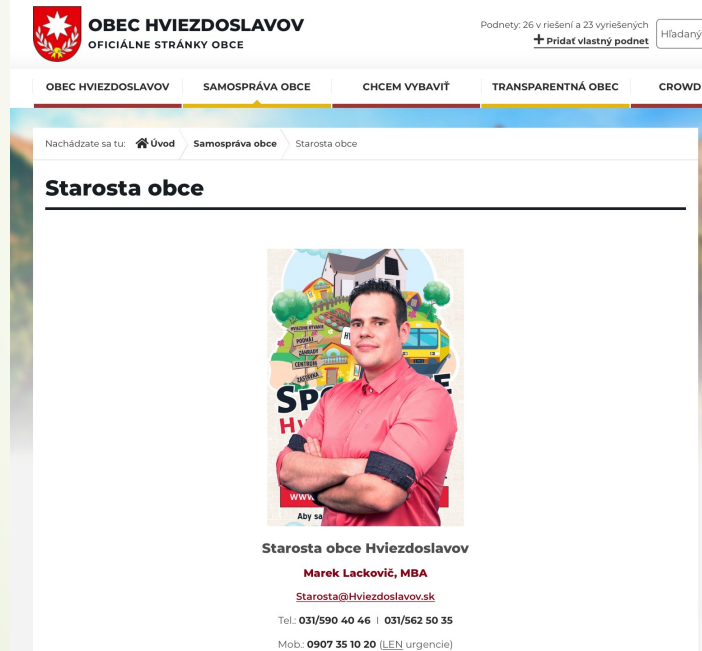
OBEC HVIEZDOSLAVOV
OFICIÁLNE STRÁNKY OBCE

Podnety: 26 v riešení a 23 vyriešených
+ Pridať vlastný podnet
Hľadaný

OBEC HVIEZDOSLAVOV
SAMOSPRÁVA OBCE
CHCEM VYBAVIŤ
TRANSPARENTNÁ OBEC
CROWD

Nachádzate sa tu: Úvod Samospráva obce Starosta obce

Starosta obce

SP
H
www
Aby sa

Starosta obce Hviezdoslavov

Marek Lackovič, MBA

Starosta@Hviezdoslavov.sk

Tel.: 031/590 40 46 | 031/562 50 35

Mob.: 0907 35 10 20 (LEN urgencie)